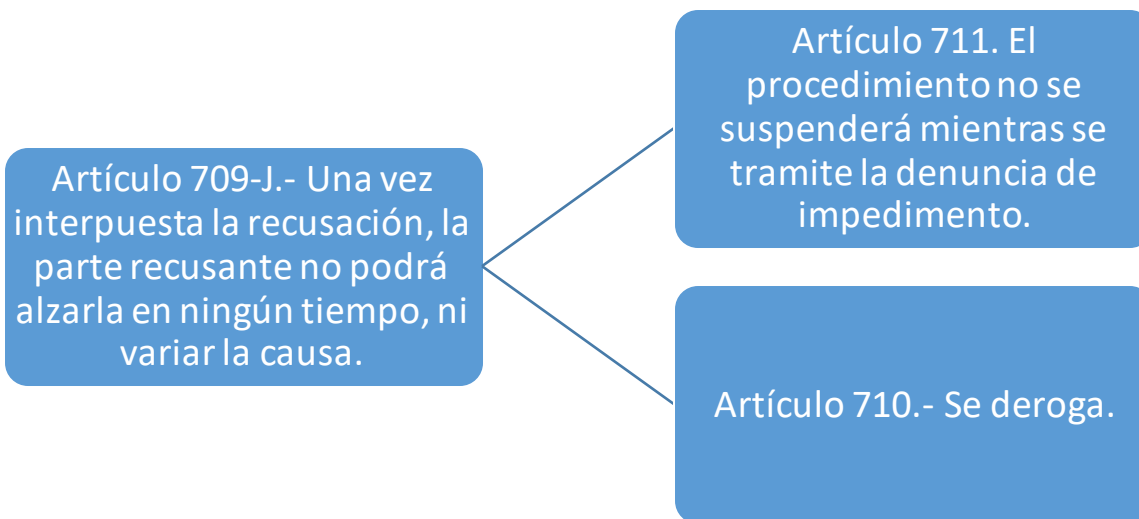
Artículo 709-J.- Una vez interpuesta la recusación, la parte recusante no podrá alzarla en ningún tiempo, ni variar la causa.

Artículo 711. El procedimiento no se suspenderá mientras se tramite la denuncia de impedimento.

Artículo 710.- Se deroga.